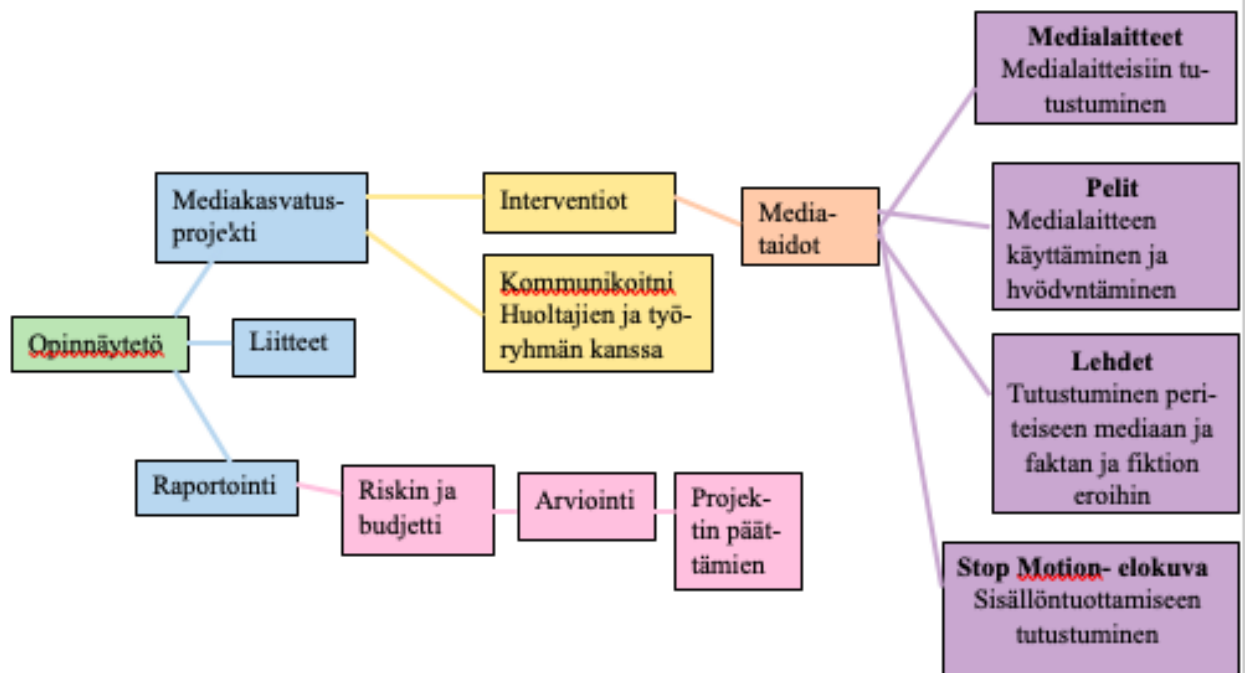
Opinnäytetö

Mediakasvatusprojekti

Liitteet

Raportointi

Interventiot

Kommunikoitni Huoltajien ja työryhmän kanssa

Mediataidot

Riskin ja budjetti

Arviointi

Projektin päättämien

**Medialaitteet**
Medialaitteisiin tutustuminen

**Pelit**
Medialaitteen käyttäminen ja hyödyntäminen

**Lehdet**
Tutustuminen periteiseen mediaan ja faktan ja fiktion eroihin

**Stop Motion- elokuva**
Sisällöntuottamiseen tutustuminen